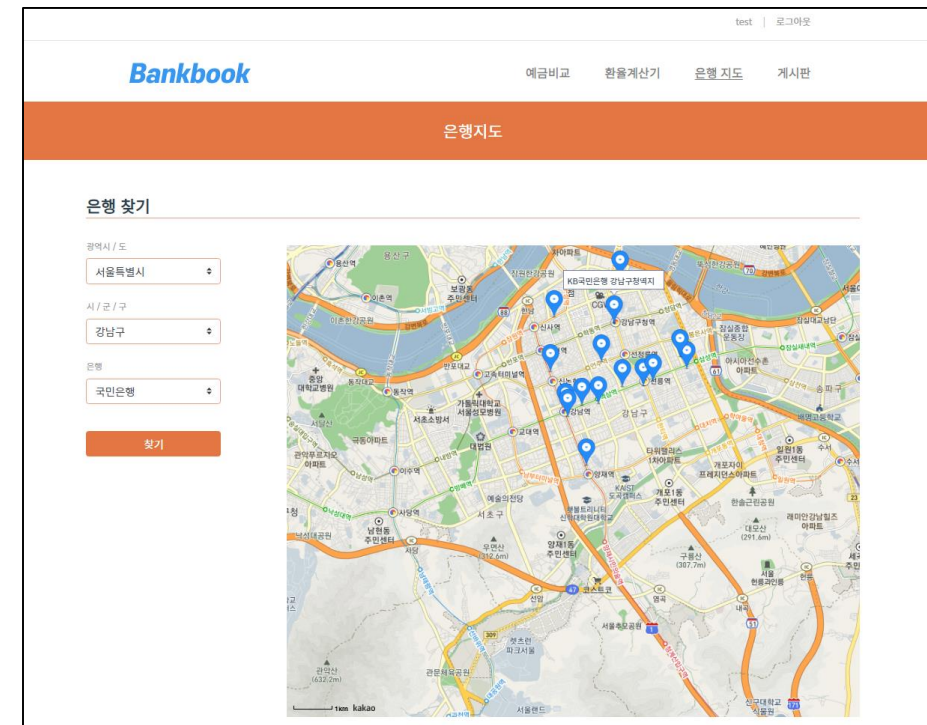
test | 로그아웃

Bankbook

예금비교 환율계산기 은행 지도 게시판

은행지도

은행 찾기

광역시 / 도

서울특별시

시 / 군 / 구

강남구

은행

국민은행

찾기

KB국민은행 강남구청역지

용산구
보광동 주민센터
한남동
신사역
강남구청역
선정릉역
잠실종합운동장
잠실대교남단
반포대교
가톨릭대학교 서울성모병원
고속터미널역
신논현역
강남역
강남구
서초소방서
대법원
교대역
타워팰리스1차아파트
개포1동 주민센터
양재역
KAIST 도곡캠퍼스
예술의전당
서초구
양재1동 주민센터
남현동 주민센터
사당역
우면산 (312.6m)
구룡산 (307.7m)
대모산 (291.6m)
일원1동 주민센터
수서
송파구
서울추모공원
관악산 (632.2m)
서울랜드
관문체육공원
코스트코
동작대교
흑석역
중앙대학교병원
이촌역
이촌한강공원
1km kakao